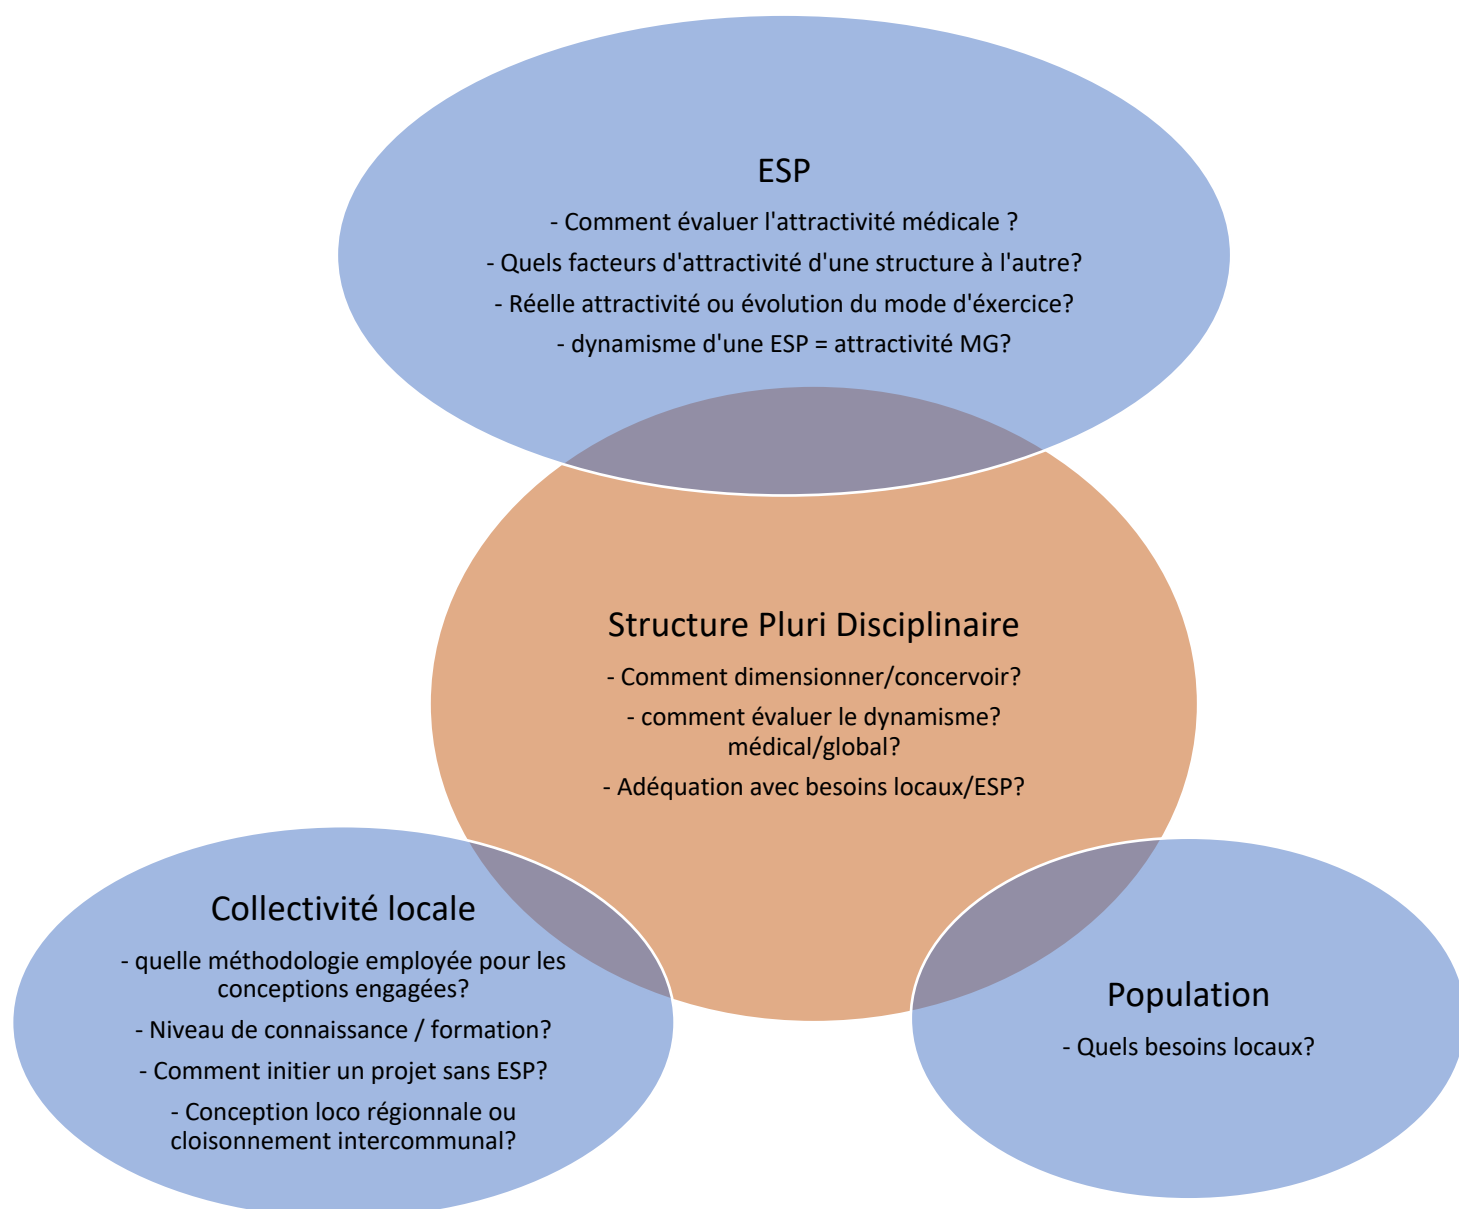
ESP

- Comment évaluer l'attractivité médicale ?

- Quels facteurs d'attractivité d'une structure à l'autre?

- Réelle attractivité ou évolution du mode d'éxercice?

- dynamisme d'une ESP = attractivité MG?

Structure Pluri Disciplinaire

- Comment dimensionner/concervoir?

- comment évaluer le dynamisme? médical/global?

- Adéquation avec besoins locaux/ESP?

Collectivité locale

- quelle méthodologie employée pour les conceptions engagées?

- Niveau de connaissance / formation?

- Comment initier un projet sans ESP?

- Conception loco régionnale ou cloisonnement intercommunal?

Population

- Quels besoins locaux?